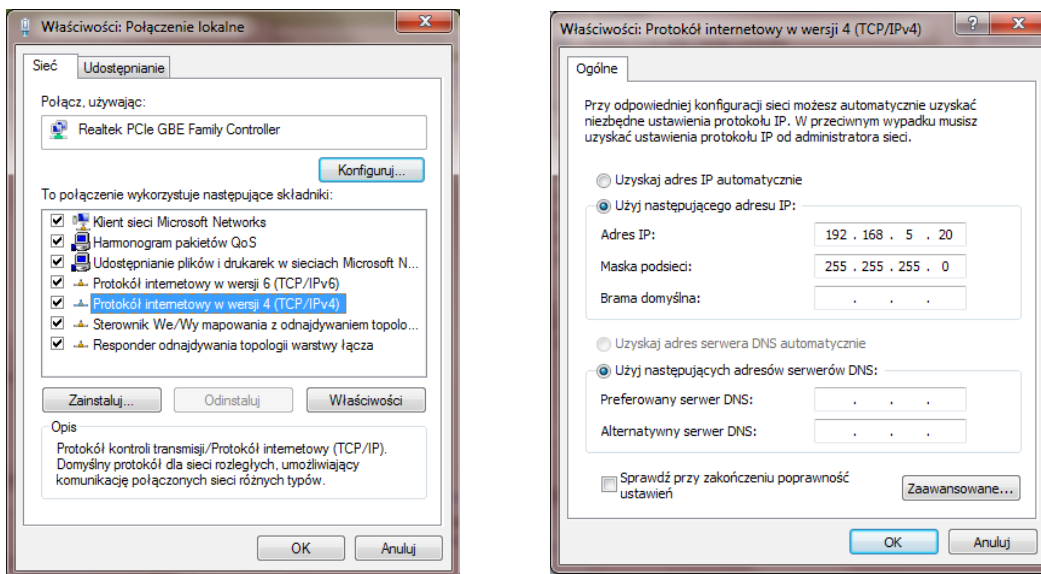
Właściwości: Połączenie lokalne

Sieć | Udostępnianie

Połącz, używając:

Realtek PCIe GBE Family Controller

Konfiguruj...

To połączenie wykorzystuje następujące składniki:

Klient sieci Microsoft Networks
Harmonogram pakietów QoS
Udostępnianie plików i drukarek w sieciach Microsoft N...
Protokół internetowy w wersji 6 (TCP/IPv6)
Protokół internetowy w wersji 4 (TCP/IPv4)
Sterownik We/Wy mapowania z odnajdywaniem topolo...
Responder odnajdywania topologii warstwy łącza

Zainstaluj... | Odinstaluj | Właściwości

Opis

Protokół kontroli transmisji/Protokół internetowy (TCP/IP). Domyślny protokół dla sieci rozległych, umożliwiający komunikację połączonych sieci różnych typów.

OK | Anuluj

Właściwości: Protokół internetowy w wersji 4 (TCP/IPv4)

Ogólne

Przy odpowiedniej konfiguracji sieci możesz automatycznie uzyskać niezbędne ustawienia protokołu IP. W przeciwnym wypadku musisz uzyskać ustawienia protokołu IP od administratora sieci.

Uzyskaj adres IP automatycznie

Użyj następującego adresu IP:

Adres IP: 192 . 168 . 5 . 20

Maska podsieci: 255 . 255 . 255 . 0

Brama domyślna: . . .

Uzyskaj adres serwera DNS automatycznie

Użyj następujących adresów serwerów DNS:

Preferowany serwer DNS: . . .

Alternatywny serwer DNS: . . .

Sprawdź przy zakończeniu poprawność ustawień

Zaawansowane...

OK | Anuluj